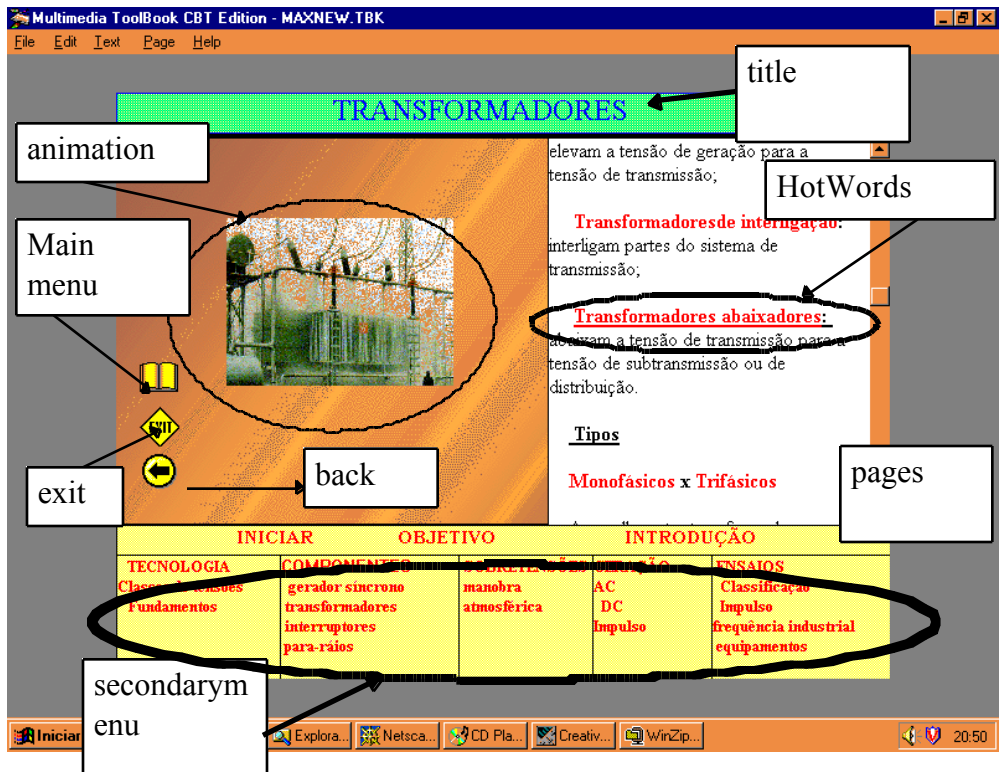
Multimedia ToolBook CBT Edition - MAXNEW.TBK

File Edit Text Page Help

title

TRANSFORMADORES

animation

elevam a tensão de geração para a tensão de transmissão;

HotWords

Main menu

Transformadoresde interligação: interligam partes do sistema de transmissão;

Transformadores abaixadores: abaixam a tensão de transmissão para a tensão de subtransmissão ou de distribuição.

Tipos

exit

back

pages

Monofásicos x Trifásicos

INICIAR OBJETIVO INTRODUÇÃO

| TECNOLOGIA | COMPONENTES | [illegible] | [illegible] | ENSAIOS |
|---|---|---|---|---|
| Classes de tensões | gerador síncrono | manobra | AC | Classificação |
| Fundamentos | transformadores | atmosférica | DC | Impulso |
| | interruptores | | Impulso | frequência industrial |
| | para-ráios | | | equipamentos |

secondarymenu

Iniciar | Explora... | Netsca... | CD Pla... | Creativ... | WinZip... | 20:50